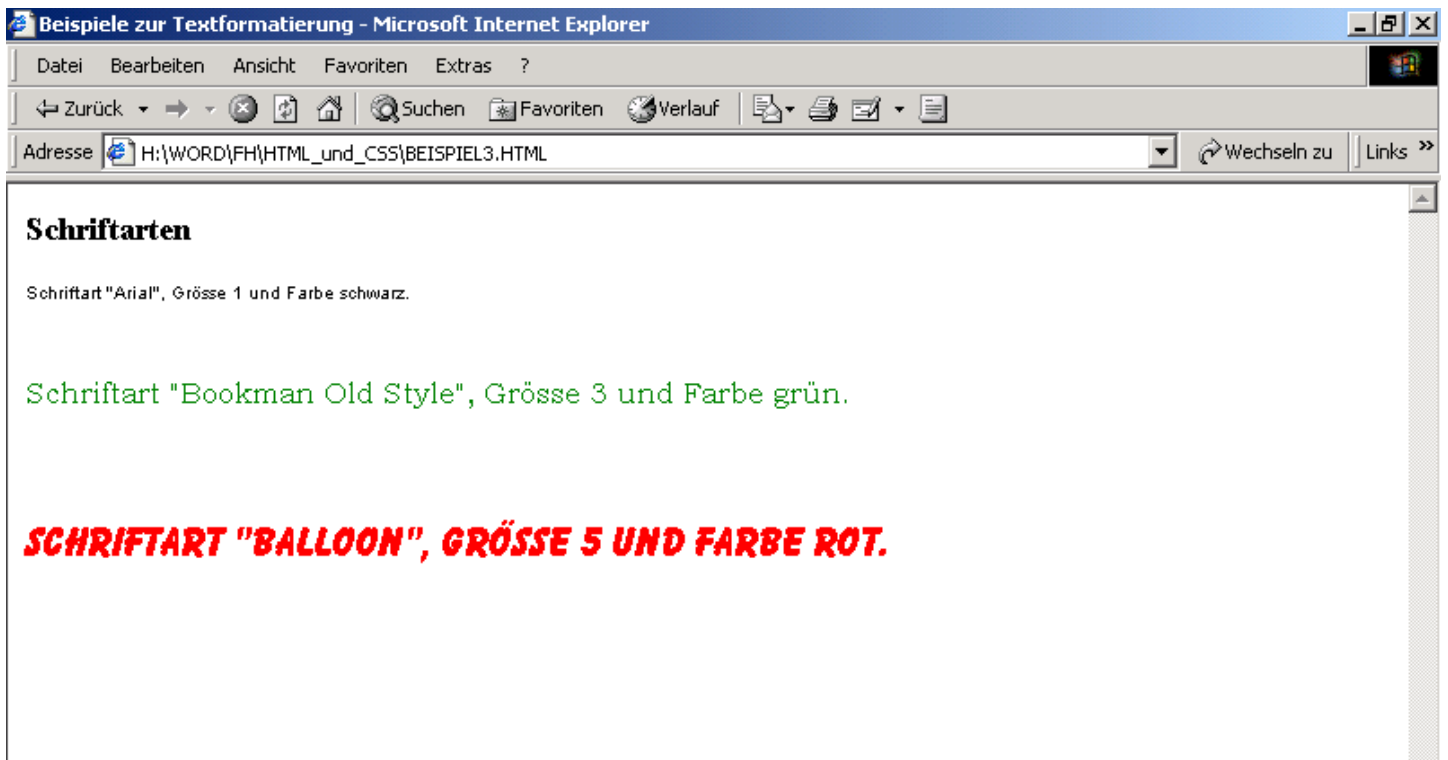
Beispiele zur Textformatierung - Microsoft Internet Explorer

Datei Bearbeiten Ansicht Favoriten Extras ?

Zurück Suchen Favoriten Verlauf

Adresse H:\WORD\FH\HTML_und_CSS\BEISPIEL3.HTML Wechseln zu Links »

Schriftarten

Schriftart "Arial", Grösse 1 und Farbe schwarz.

Schriftart "Bookman Old Style", Grösse 3 und Farbe grün.

SCHRIFTART "BALLOON", GRÖSSE 5 UND FARBE ROT.